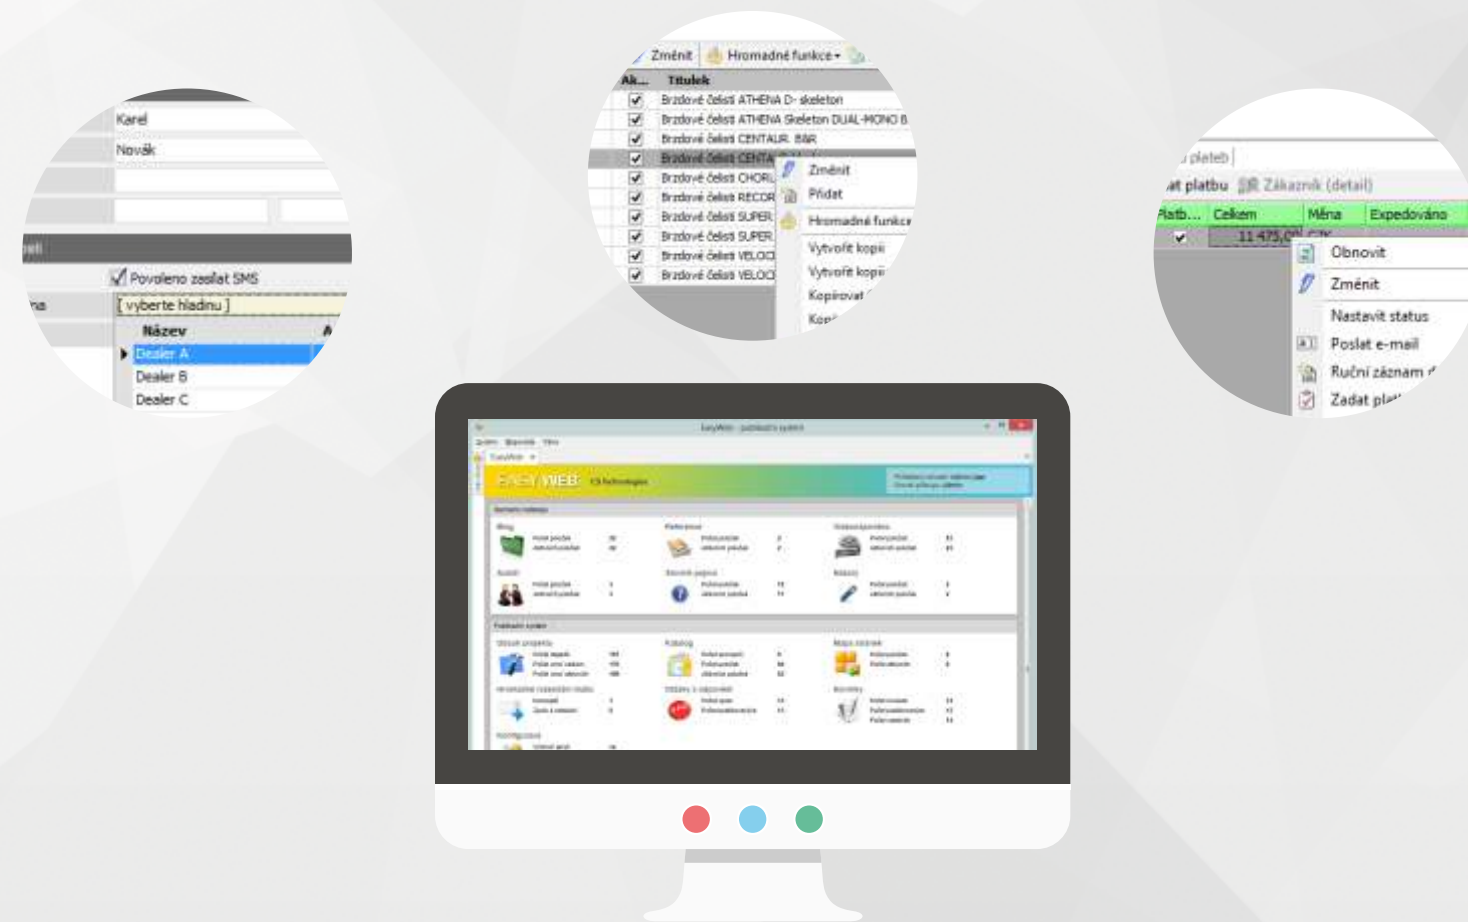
Karel
Novák
Povoleno zasílat SMS
[vyberte hladinu]
Název
Dealer A
Dealer B
Dealer C

Změnit Hromadné funkce
Ak... Titulek
Brzdové čelisti ATHENA D- skeleton
Brzdové čelisti ATHENA Skeleton DUAL-MONO B
Brzdové čelisti CENTAUR, B&R
Brzdové čelisti CENTA
Brzdové čelisti CHORL
Brzdové čelisti RECOR
Brzdové čelisti SUPER
Brzdové čelisti SUPER
Brzdové čelisti VELOC
Brzdové čelisti VELOC
Změnit
Přidat
Hromadné funkce
Vytvořit kopii
Vytvořit kopii
Kopírovat
Kop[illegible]

plateb
platbu Zákazník (detail)
Platb... Celkem Měna Expedováno
11 475,0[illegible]
Obnovit
Změnit
Nastavit status
Poslat e-mail
Ruční záznam
Zadat pla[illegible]

EASY WEB